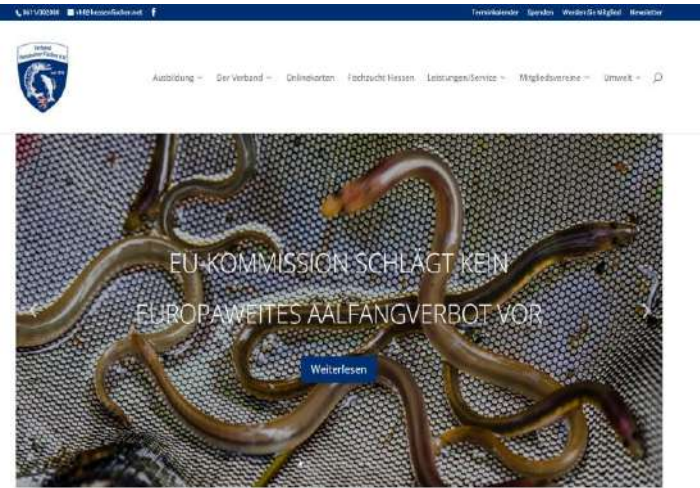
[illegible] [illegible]@hessenfischer.net

Terminkalender Spenden Werden Sie Mitglied Newsletter

Verband Hessischer Fischer e.V.

Ausbildung Der Verband Onlinekarten Fischzucht Hessen Leistungen/Service Mitgliedsvereine Umwelt

EU-KOMMISSION SCHLÄGT KEIN EUROPAWEITES AALFANGVERBOT VOR

Weiterlesen